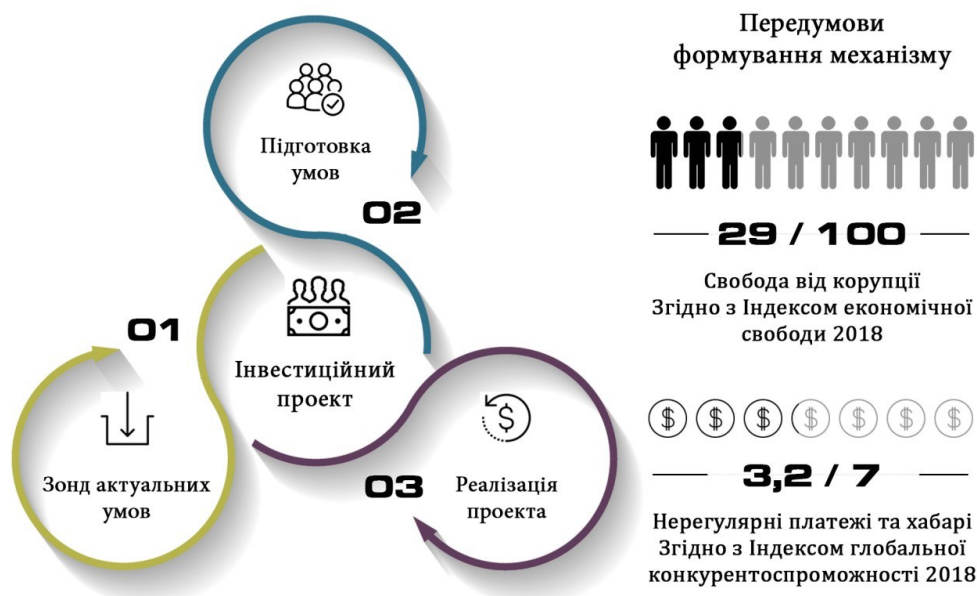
Підготовка умов

02

01

Інвестиційний проект

Зонд актуальних умов

03

Реалізація проекта

Передумови формування механізму

29 / 100

Свобода від корупції Згідно з Індексом економічної свободи 2018

3,2 / 7

Нерегулярні платежі та хабарі Згідно з Індексом глобальної конкурентоспроможності 2018